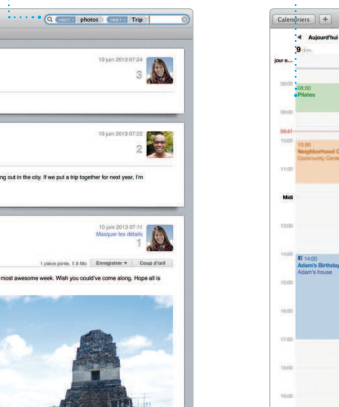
photos Trip

10 juin 2013 07:24
3

10 juin 2013 07:22
2
ng out in the city. If we put a trip together for next year, I'm

10 juin 2013 07:11
Masquer les détails
1
1 pièce jointe, 3,9 Mo Enregistrer Coup d'œil
most awesome week. Wish you could've come along. Hope all is

Calendriers +
Aujourd'hui
9
jour e...
08:00
Pilates
09:41
10:00
Neighborhood C
Community Cente
11:00
Midi
13:00
14:00
Adam's Birthday
Adam's house
15:00
16:00
17:00
18:00
19:00